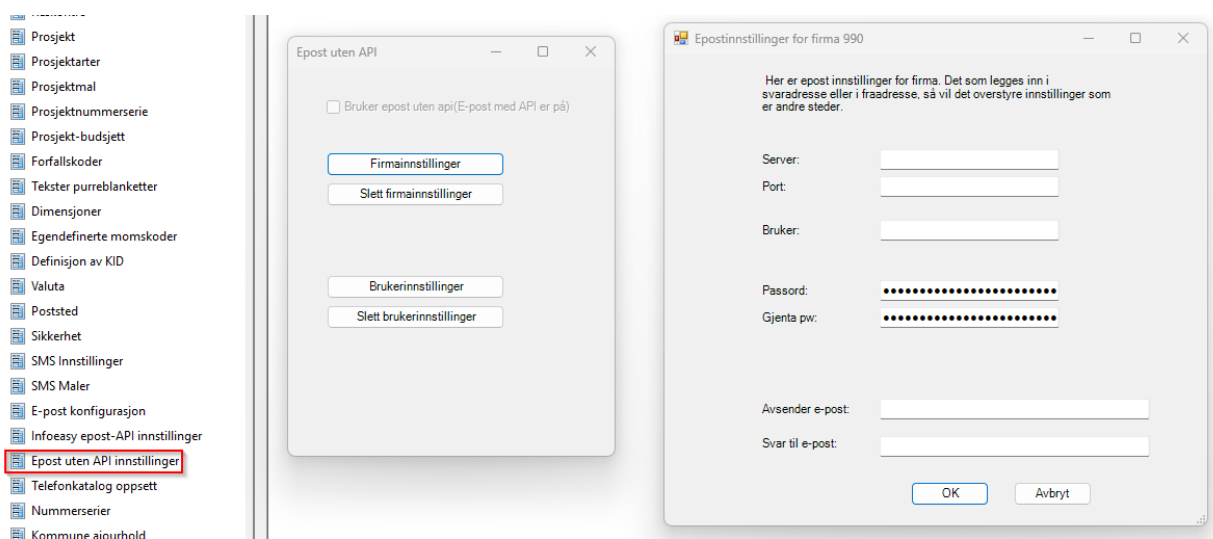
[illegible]
Prosjekt
Prosjektarter
Prosjektmal
Prosjektnummerserie
Prosjekt-budsjett
Forfallskoder
Tekster purreblanketter
Dimensjoner
Egendefinerte momskoder
Definisjon av KID
Valuta
Poststed
Sikkerhet
SMS Innstillinger
SMS Maler
E-post konfigurasjon
Infoeasy epost-API innstillinger
Epost uten API innstillinger
Telefonkatalog oppsett
Nummerserier
Kommune ajourhold

Epost uten API

Bruker epost uten api(E-post med API er på)

Firmainnstillinger
Slett firmainnstillinger

Brukerinnstillinger
Slett brukerinnstillinger

Epostinnstillinger for firma 990

Her er epost innstillinger for firma. Det som legges inn i svaradresse eller i fraadresse, så vil det overstyre innstillinger som er andre steder.

Server:
Port:
Bruker:
Passord: ••••••••••••••••••••••••
Gjenta pw: ••••••••••••••••••••••••
Avsender e-post:
Svar til e-post:

OK
Avbryt